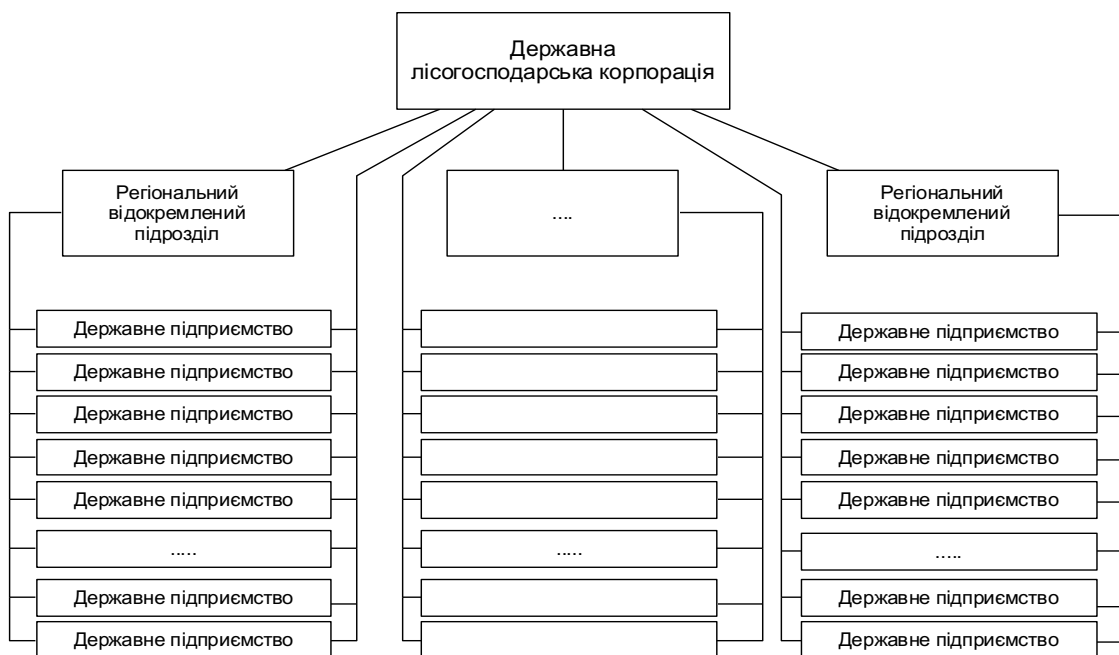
Державна лісогосподарська корпорація

Регіональний відокремлений підрозділ

Державне підприємство
Державне підприємство
Державне підприємство
Державне підприємство
Державне підприємство
.....
Державне підприємство
Державне підприємство

....

.....

Регіональний відокремлений підрозділ

Державне підприємство
Державне підприємство
Державне підприємство
Державне підприємство
Державне підприємство
.....
Державне підприємство
Державне підприємство